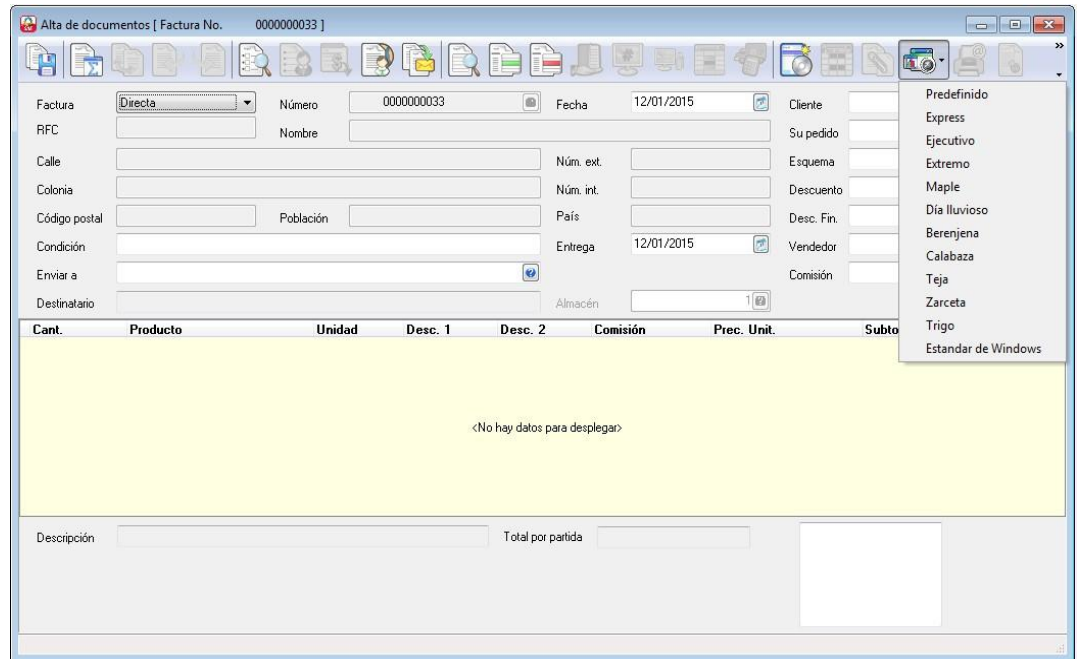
Alta de documentos [ Factura No. 0000000033 ]

Factura Directa
Número 0000000033
Fecha 12/01/2015
Cliente
RFC
Nombre
Su pedido
Calle
Núm. ext.
Esquema
Colonia
Núm. int.
Descuento
Código postal
Población
País
Desc. Fin.
Condición
Entrega 12/01/2015
Vendedor
Enviar a
Comisión
Destinatario
Almacén 1

Predefinido
Express
Ejecutivo
Extremo
Maple
Día lluvioso
Berenjena
Calabaza
Teja
Zarceta
Trigo
Estandar de Windows

| Cant. | Producto | Unidad | Desc. 1 | Desc. 2 | Comisión | Prec. Unit. | Subto |
|---|---|---|---|---|---|---|---|

<No hay datos para desplegar>

Descripción
Total por partida